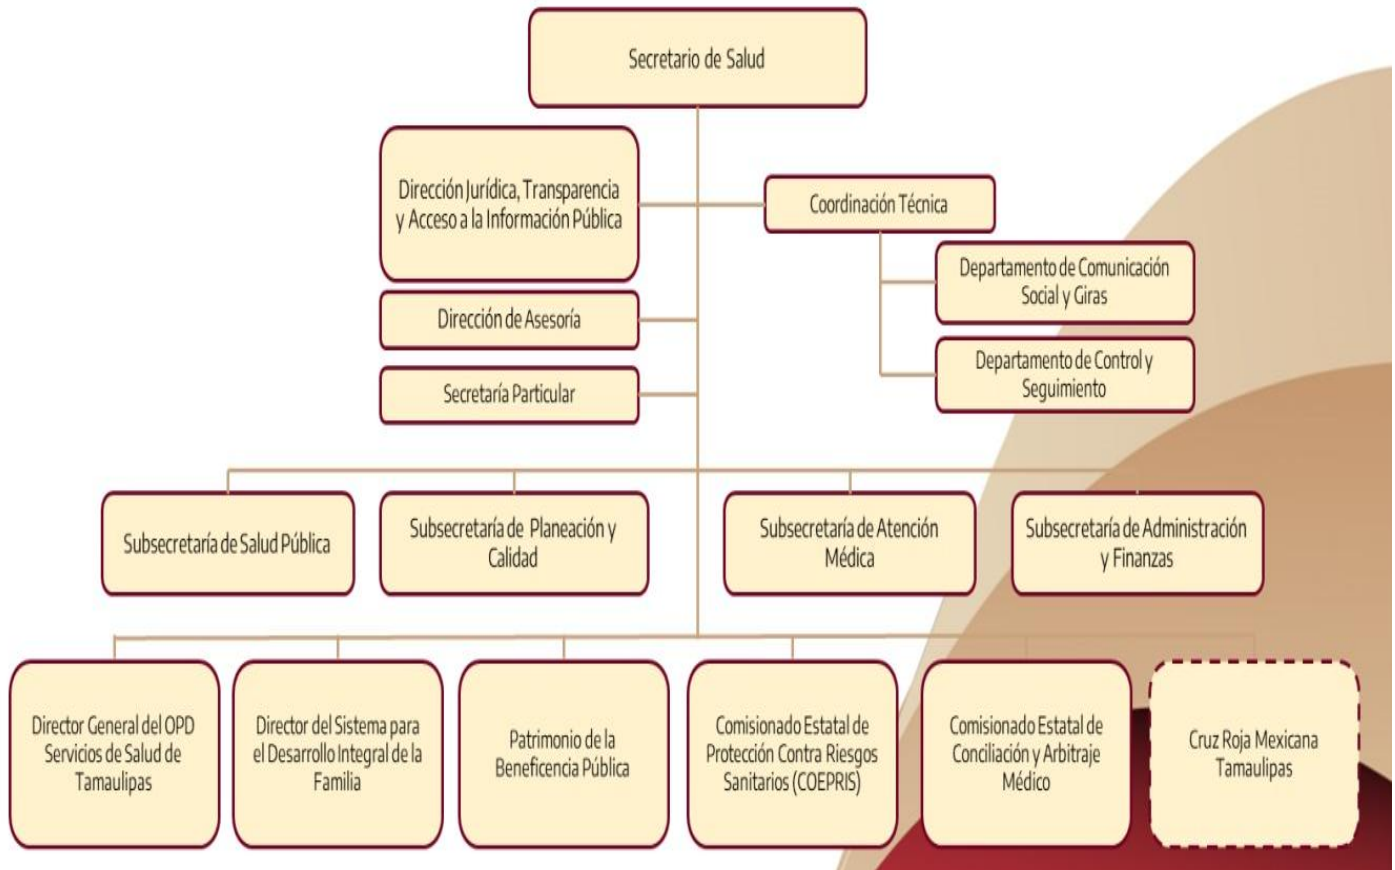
Secretario de Salud

Dirección Jurídica, Transparencia y Acceso a la Información Pública

Coordinación Técnica

Departamento de Comunicación Social y Giras

Dirección de Asesoría

Departamento de Control y Seguimiento

Secretaría Particular

Subsecretaría de Salud Pública

Subsecretaría de Planeación y Calidad

Subsecretaría de Atención Médica

Subsecretaría de Administración y Finanzas

Director General del OPD Servicios de Salud de Tamaulipas

Director del Sistema para el Desarrollo Integral de la Familia

Patrimonio de la Beneficencia Pública

Comisionado Estatal de Protección Contra Riesgos Sanitarios (COEPRIS)

Comisionado Estatal de Conciliación y Arbitraje Médico

Cruz Roja Mexicana Tamaulipas